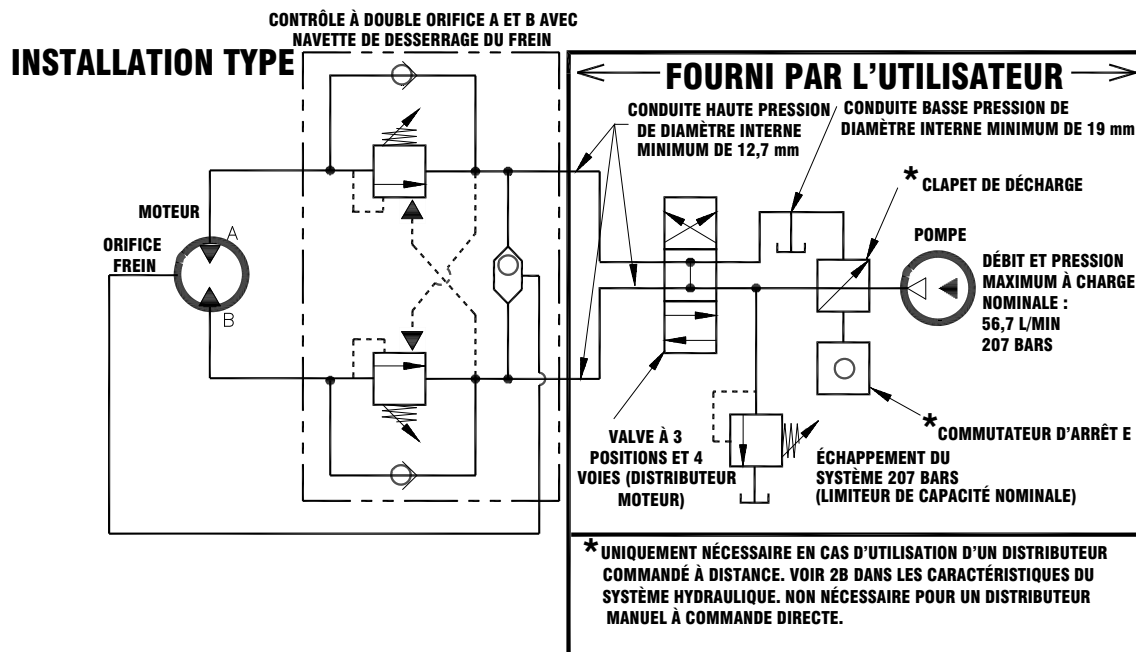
CONTRÔLE À DOUBLE ORIFICE A ET B AVEC NAVETTE DE DESSERRAGE DU FREIN

INSTALLATION TYPE

FOURNI PAR L'UTILISATEUR

CONDUITE HAUTE PRESSION DE DIAMÈTRE INTERNE MINIMUM DE 12,7 mm

CONDUITE BASSE PRESSION DE DIAMÈTRE INTERNE MINIMUM DE 19 mm

* CLAPET DE DÉCHARGE

MOTEUR

A

ORIFICE FREIN

B

POMPE

DÉBIT ET PRESSION MAXIMUM À CHARGE NOMINALE : 56,7 L/MIN 207 BARS

* COMMUTATEUR D'ARRÊT E

VALVE À 3 POSITIONS ET 4 VOIES (DISTRIBUTEUR MOTEUR)

ÉCHAPPEMENT DU SYSTÈME 207 BARS (LIMITEUR DE CAPACITÉ NOMINALE)

* UNIQUEMENT NÉCESSAIRE EN CAS D'UTILISATION D'UN DISTRIBUTEUR COMMANDÉ À DISTANCE. VOIR 2B DANS LES CARACTÉRISTIQUES DU SYSTÈME HYDRAULIQUE. NON NÉCESSAIRE POUR UN DISTRIBUTEUR MANUEL À COMMANDE DIRECTE.